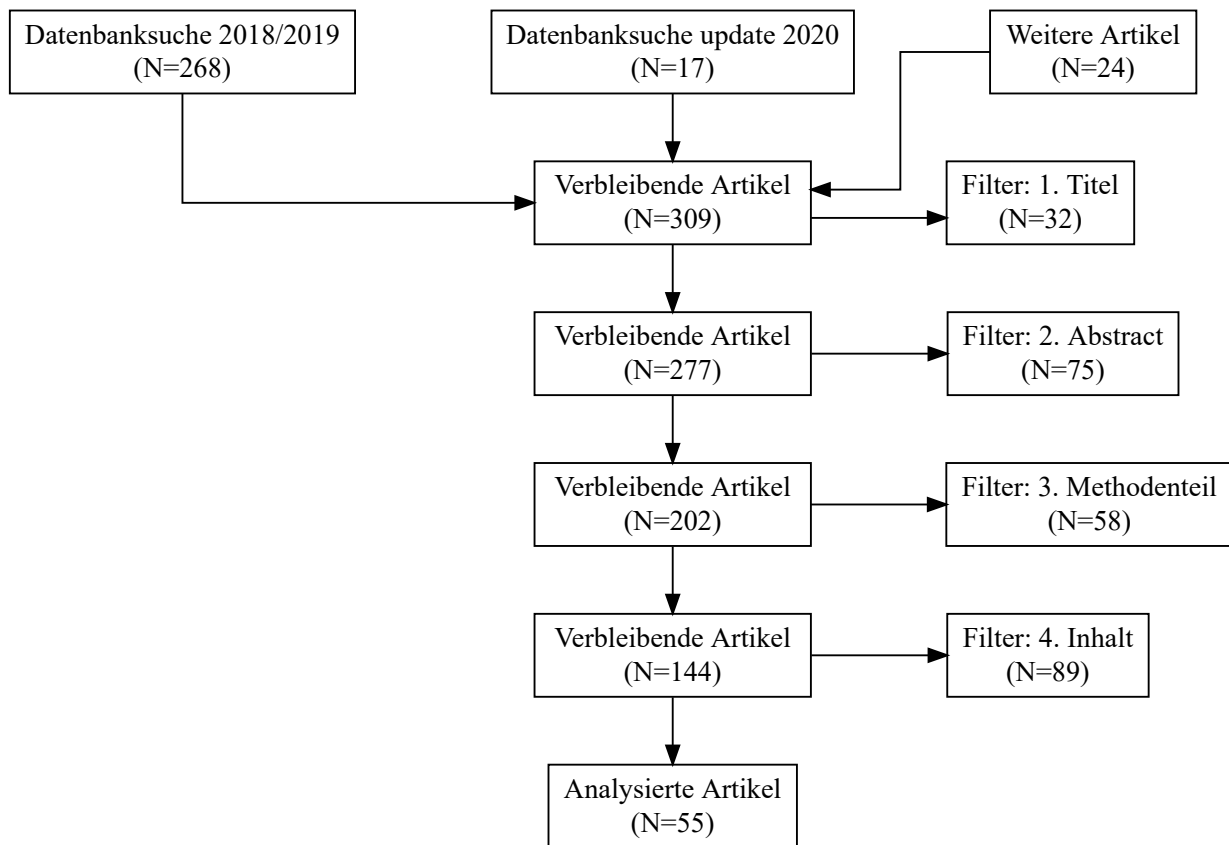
Datenbanksuche 2018/2019
(N=268)

Datenbanksuche update 2020
(N=17)

Weitere Artikel
(N=24)

Verbleibende Artikel
(N=309)

Filter: 1. Titel
(N=32)

Verbleibende Artikel
(N=277)

Filter: 2. Abstract
(N=75)

Verbleibende Artikel
(N=202)

Filter: 3. Methodenteil
(N=58)

Verbleibende Artikel
(N=144)

Filter: 4. Inhalt
(N=89)

Analysierte Artikel
(N=55)